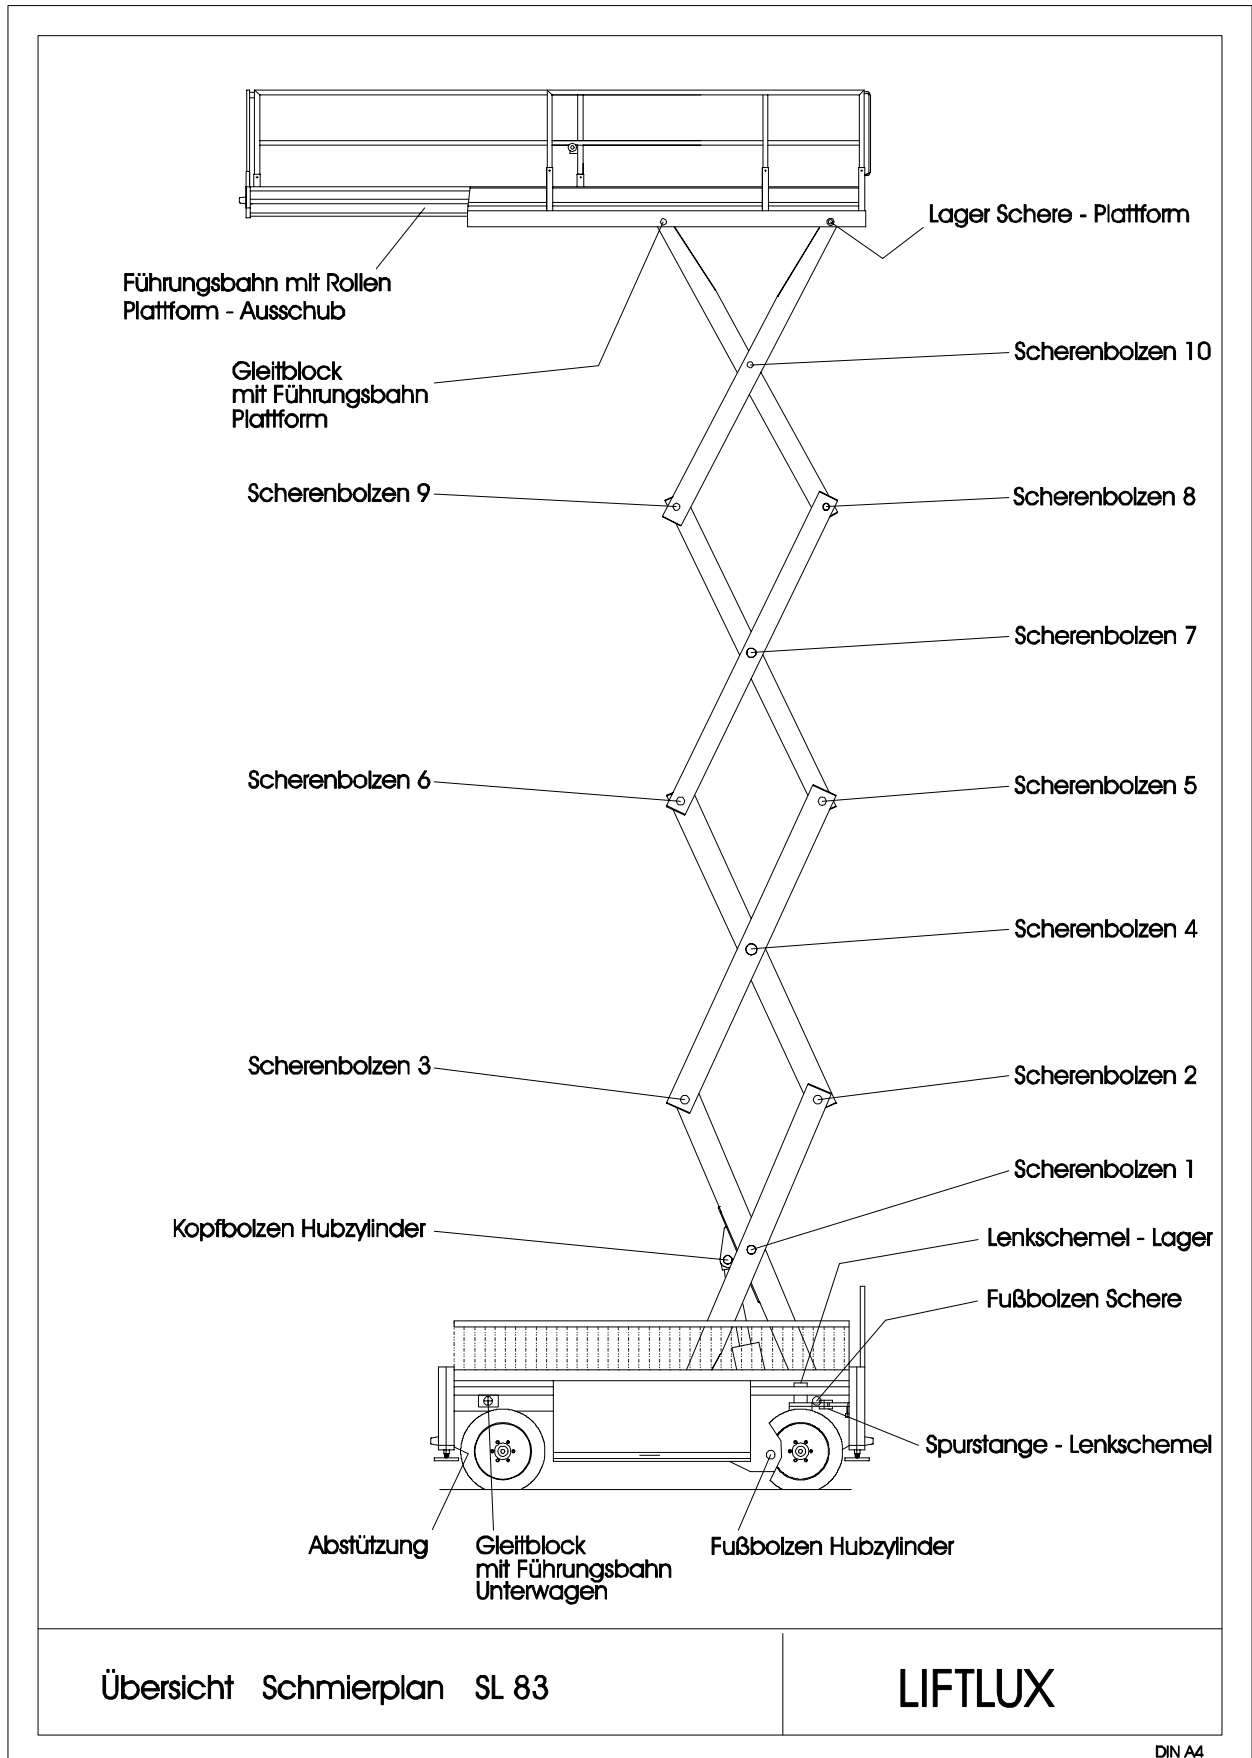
Lager Schere - Plattform

Führungsbahn mit Rollen
Plattform - Ausschub

Gleitblock
mit Führungsbahn
Plattform

Scherenbolzen 10

Scherenbolzen 9

Scherenbolzen 8

Scherenbolzen 7

Scherenbolzen 6

Scherenbolzen 5

Scherenbolzen 4

Scherenbolzen 3

Scherenbolzen 2

Scherenbolzen 1

Kopfbolzen Hubzylinder

Lenkschemel - Lager

Fußbolzen Schere

Spurstange - Lenkschemel

Abstützung

Gleitblock
mit Führungsbahn
Unterwagen

Fußbolzen Hubzylinder

Übersicht Schmierplan SL 83

LIFTLUX

DIN A4